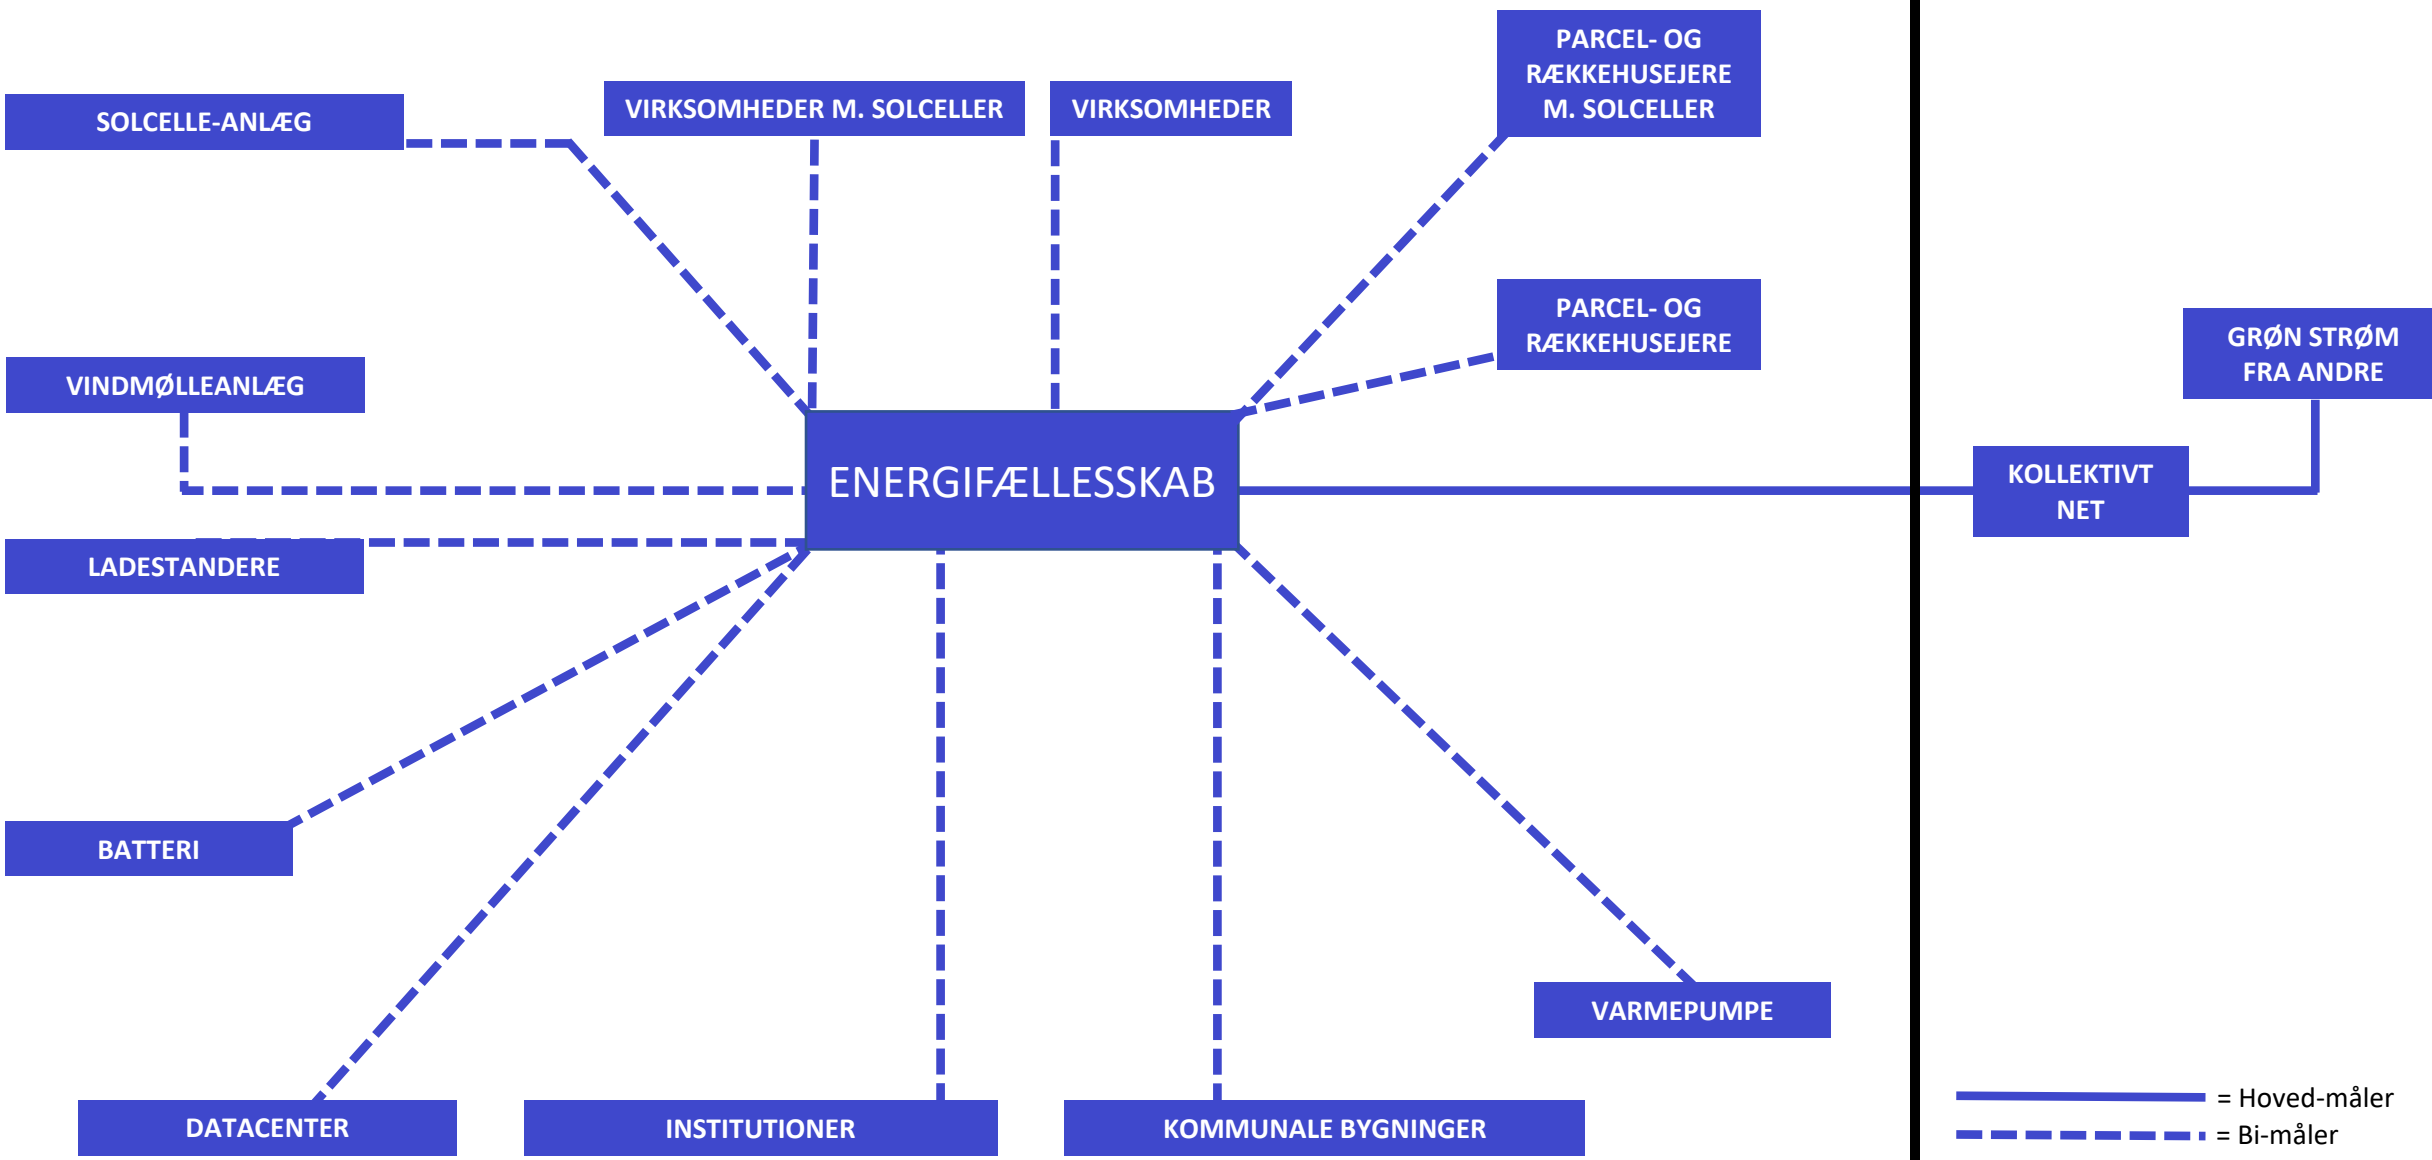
SOLCELLE-ANLÆG

VIRKSOMHEDER M. SOLCELLER

VIRKSOMHEDER

PARCEL- OG RÆKKEHUSEJERE M. SOLCELLER

PARCEL- OG RÆKKEHUSEJERE

GRØN STRØM FRA ANDRE

VINDMØLLEANLÆG

ENERGIFÆLLESSKAB

KOLLEKTIVT NET

LADESTANDERE

BATTERI

VARMEPUMPE

DATACENTER

INSTITUTIONER

KOMMUNALE BYGNINGER

= Hoved-måler

= Bi-måler